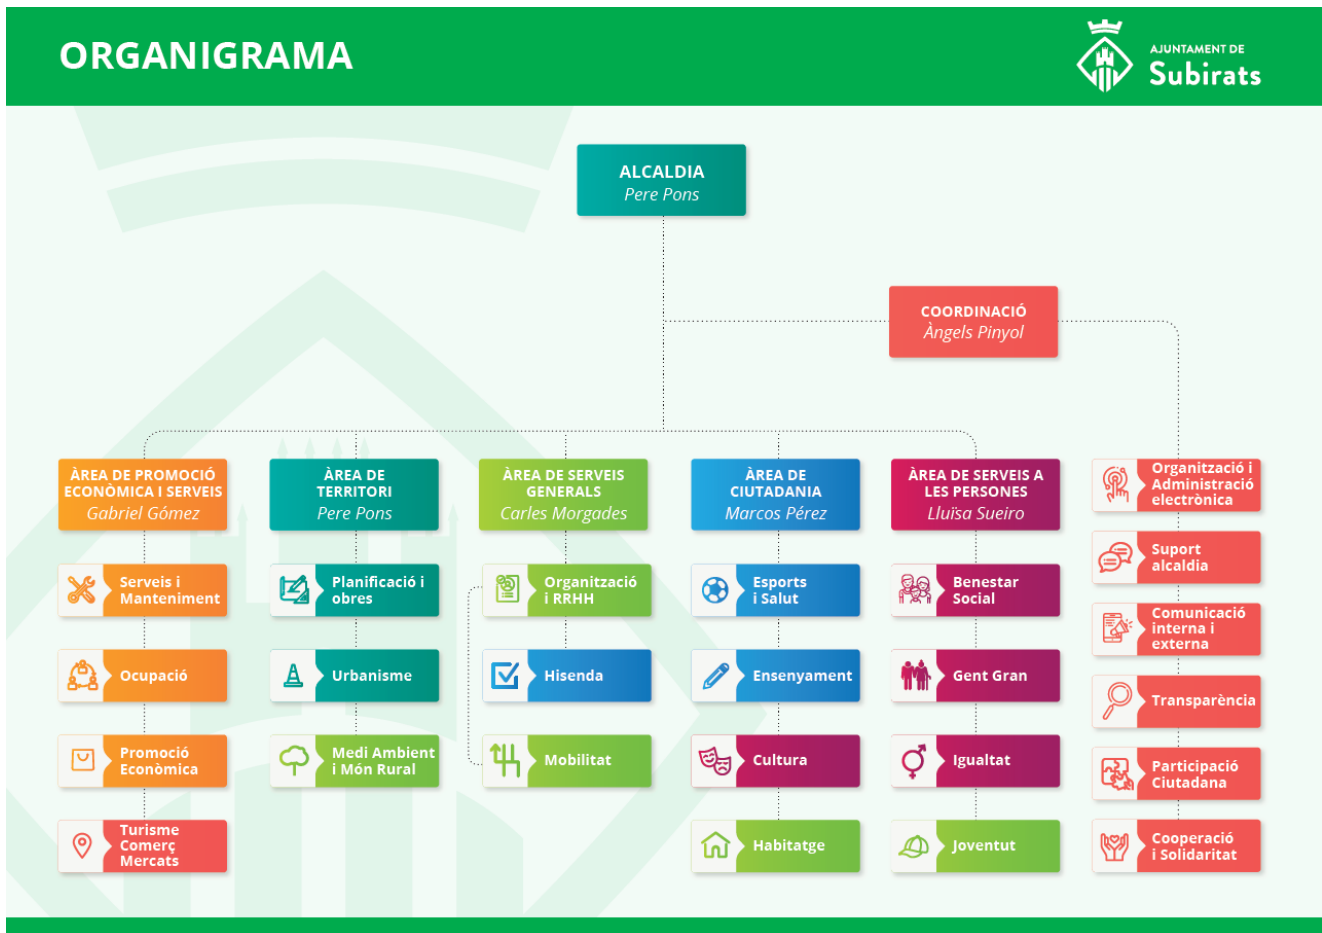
ORGANIGRAMA

AJUNTAMENT DE
Subirats

ALCALDIA
Pere Pons

COORDINACIÓ
Àngels Pinyol

ÀREA DE PROMOCIÓ ECONÒMICA I SERVEIS
Gabriel Gómez

Serveis i Manteniment

Ocupació

Promoció Econòmica

Turisme Comerç Mercats

ÀREA DE TERRITORI
Pere Pons

Planificació i obres

Urbanisme

Medi Ambient i Món Rural

ÀREA DE SERVEIS GENERALS
Carles Morgades

Organització i RRHH

Hisenda

Mobilitat

ÀREA DE CIUTADANIA
Marcos Pérez

Esports i Salut

Ensenyament

Cultura

Habitatge

ÀREA DE SERVEIS A LES PERSONES
Lluïsa Sueiro

Benestar Social

Gent Gran

Igualtat

Joventut

Organització i Administració electrònica

Suport alcaldia

Comunicació interna i externa

Transparència

Participació Ciutadana

Cooperació i Solidaritat